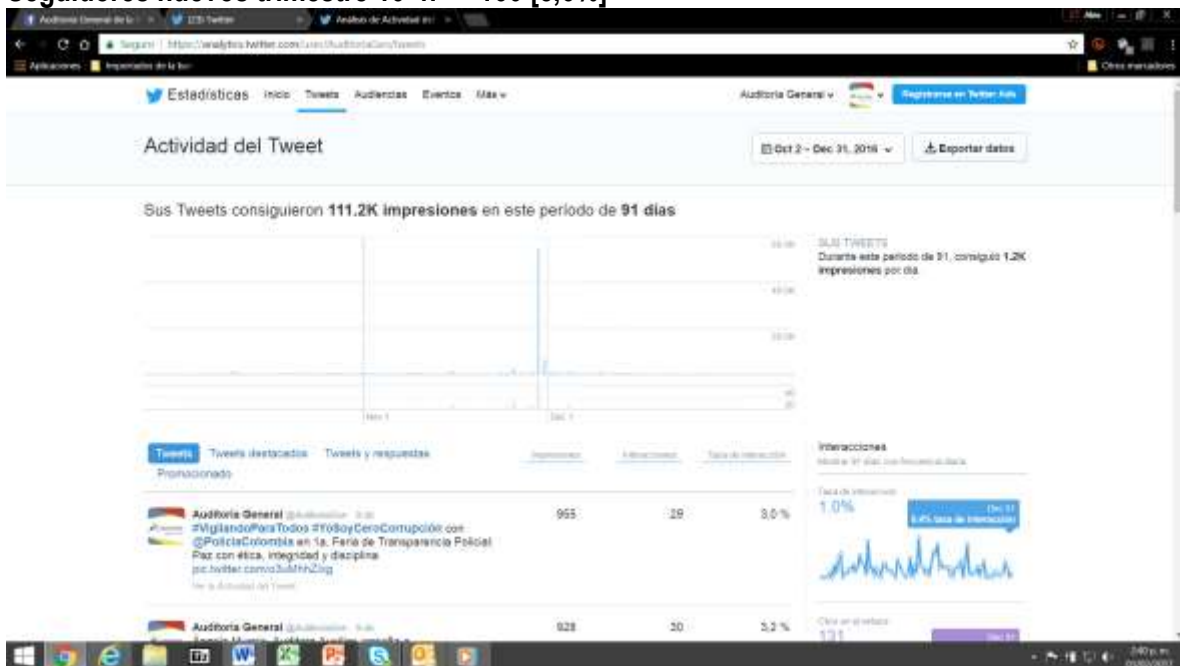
Seguidores nuevos añadidos 194 (...) 153 [5,6%]

Auditoria General de la | (23) Twitter | Análisis de Actividad en

Seguro | https://analytics.twitter.com/user/AuditoriaGenCo/tweets

Aplicaciones | Importado de la bar | Otros marcadores

Estadísticas Inicio Tweets Audiencias Eventos Más

Auditoria General | Registrarse en Twitter Ads

Actividad del Tweet

Oct 2 – Dec 31, 2016 | Exportar datos

Sus Tweets consiguieron 111.2K impresiones en este período de 91 días

SUS TWEETS
Durante este período de 91, consiguió 1.2K impresiones por día.

Nov 1 | Dec 1

Tweets | Tweets destacados | Tweets y respuestas | Promocionado

Impresiones | Interacciones | Tasa de interacción

Interacciones
Mostrar 91 días con frecuencia diaria

Tasa de interacción
1.0%
Dec 31
0.0% tasa de interacción

Auditoria General @AuditoriaGen · 3 dic
#VigilandoParaTodos #YoSoyCeroCorrupción con @PoliciaColombia en 1a. Feria de Transparencia Policial Paz con ética, integridad y disciplina
pic.twitter.com/o3uMhhZlog
Ver la Actividad del Tweet

955 | 29 | 3,0 %

Auditoria General @AuditoriaGen · 3 dic
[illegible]

928 | 30 | 3,2 %

Clics en el enlace
131